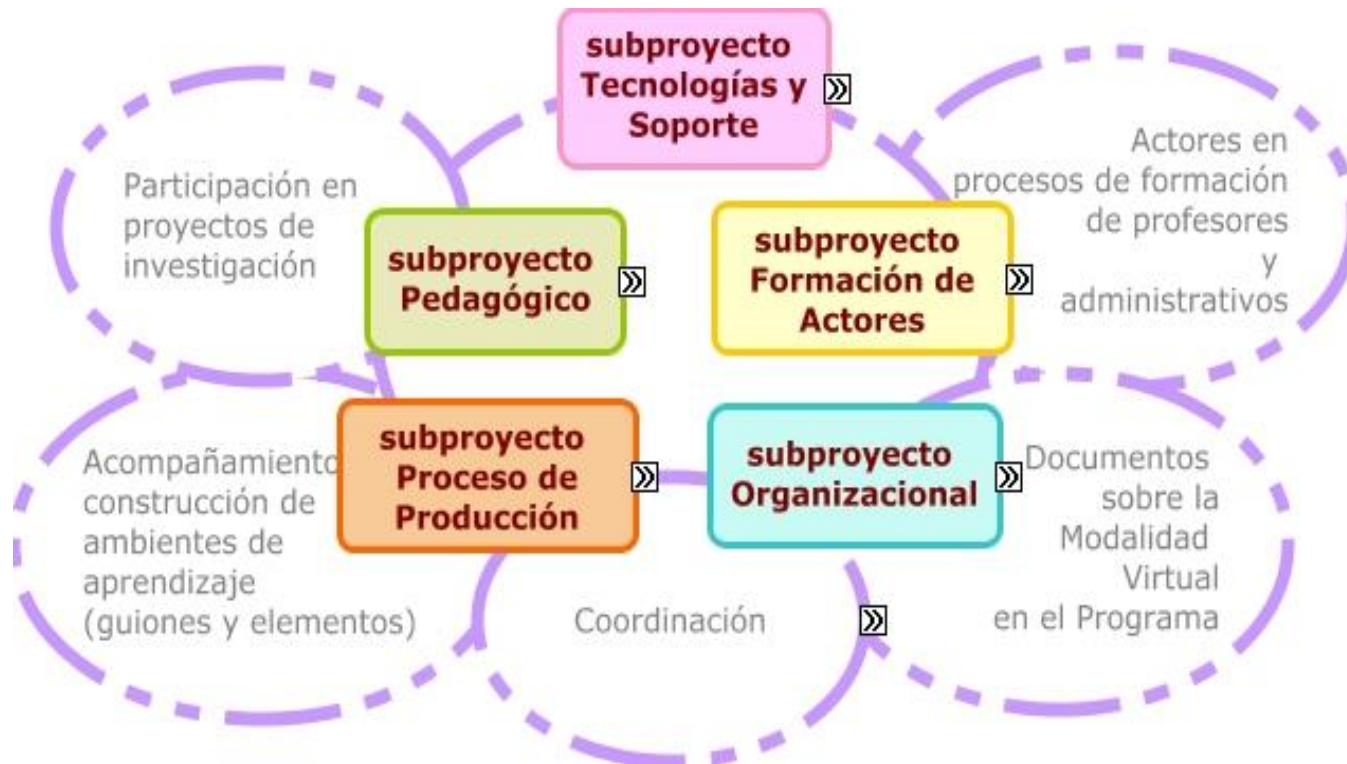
subproyecto Tecnologías y Soporte

Participación en proyectos de investigación

subproyecto Pedagógico

subproyecto Formación de Actores

Actores en procesos de formación de profesores y administrativos

Acompañamiento construcción de ambientes de aprendizaje (guiones y elementos)

subproyecto Proceso de Producción

subproyecto Organizacional

Documentos sobre la Modalidad Virtual en el Programa

Coordinación